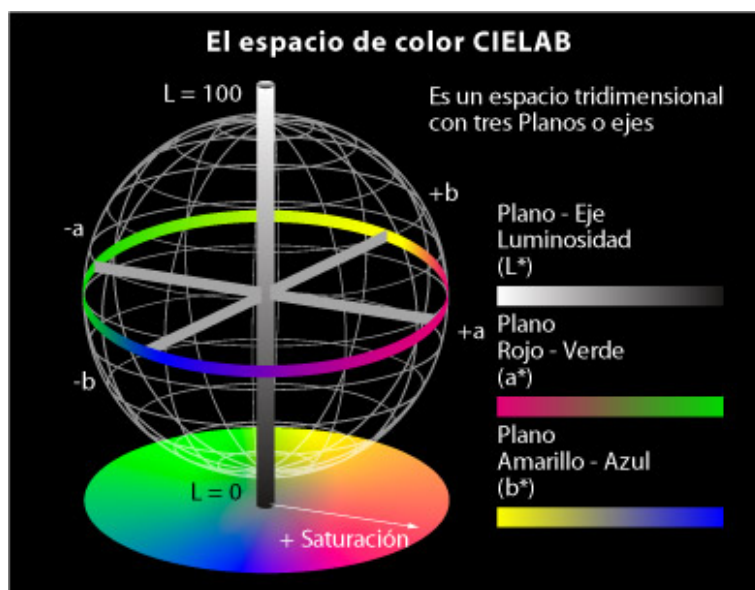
El espacio de color CIELAB

L = 100

Es un espacio tridimensional con tres Planos o ejes

+b

-a

Plano - Eje Luminosidad (L*)

+a

Plano Rojo - Verde (a*)

-b

Plano Amarillo - Azul (b*)

L = 0

+ Saturación